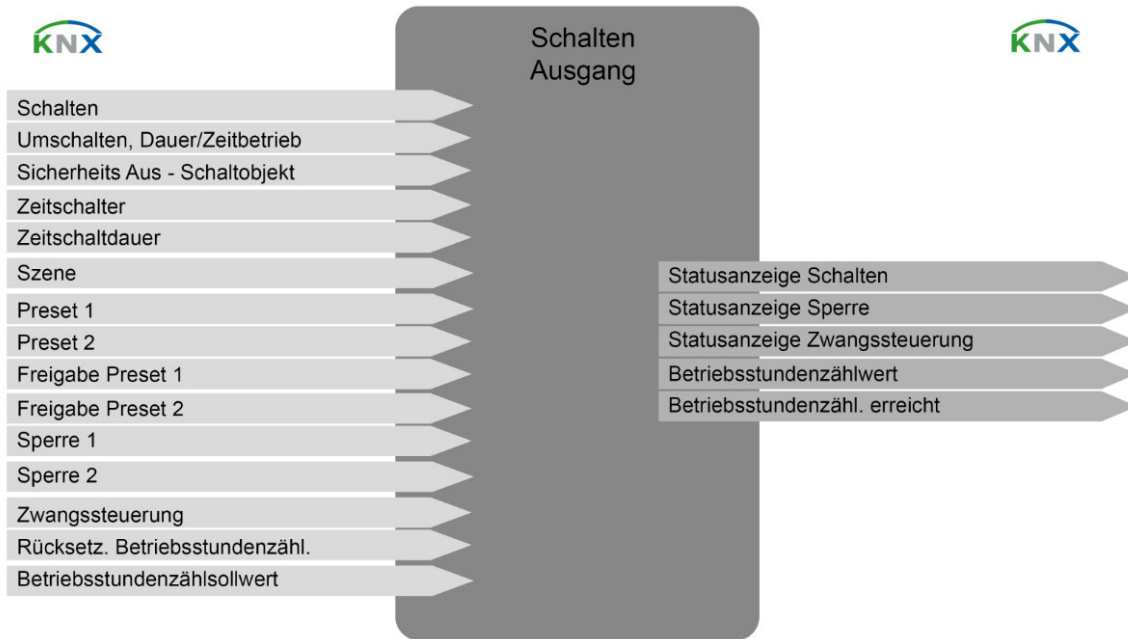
KNX

Schalten
Ausgang

KNX

Schalten
Umschalten, Dauer/Zeitbetrieb
Sicherheits Aus - Schaltobjekt
Zeitschalter
Zeitschaltdauer
Szene
Preset 1
Preset 2
Freigabe Preset 1
Freigabe Preset 2
Sperre 1
Sperre 2
Zwangssteuerung
Rücksetz. Betriebsstundenzähl.
Betriebsstundenzählsollwert

Statusanzeige Schalten
Statusanzeige Sperre
Statusanzeige Zwangssteuerung
Betriebsstundenzählwert
Betriebsstundenzähl. erreicht